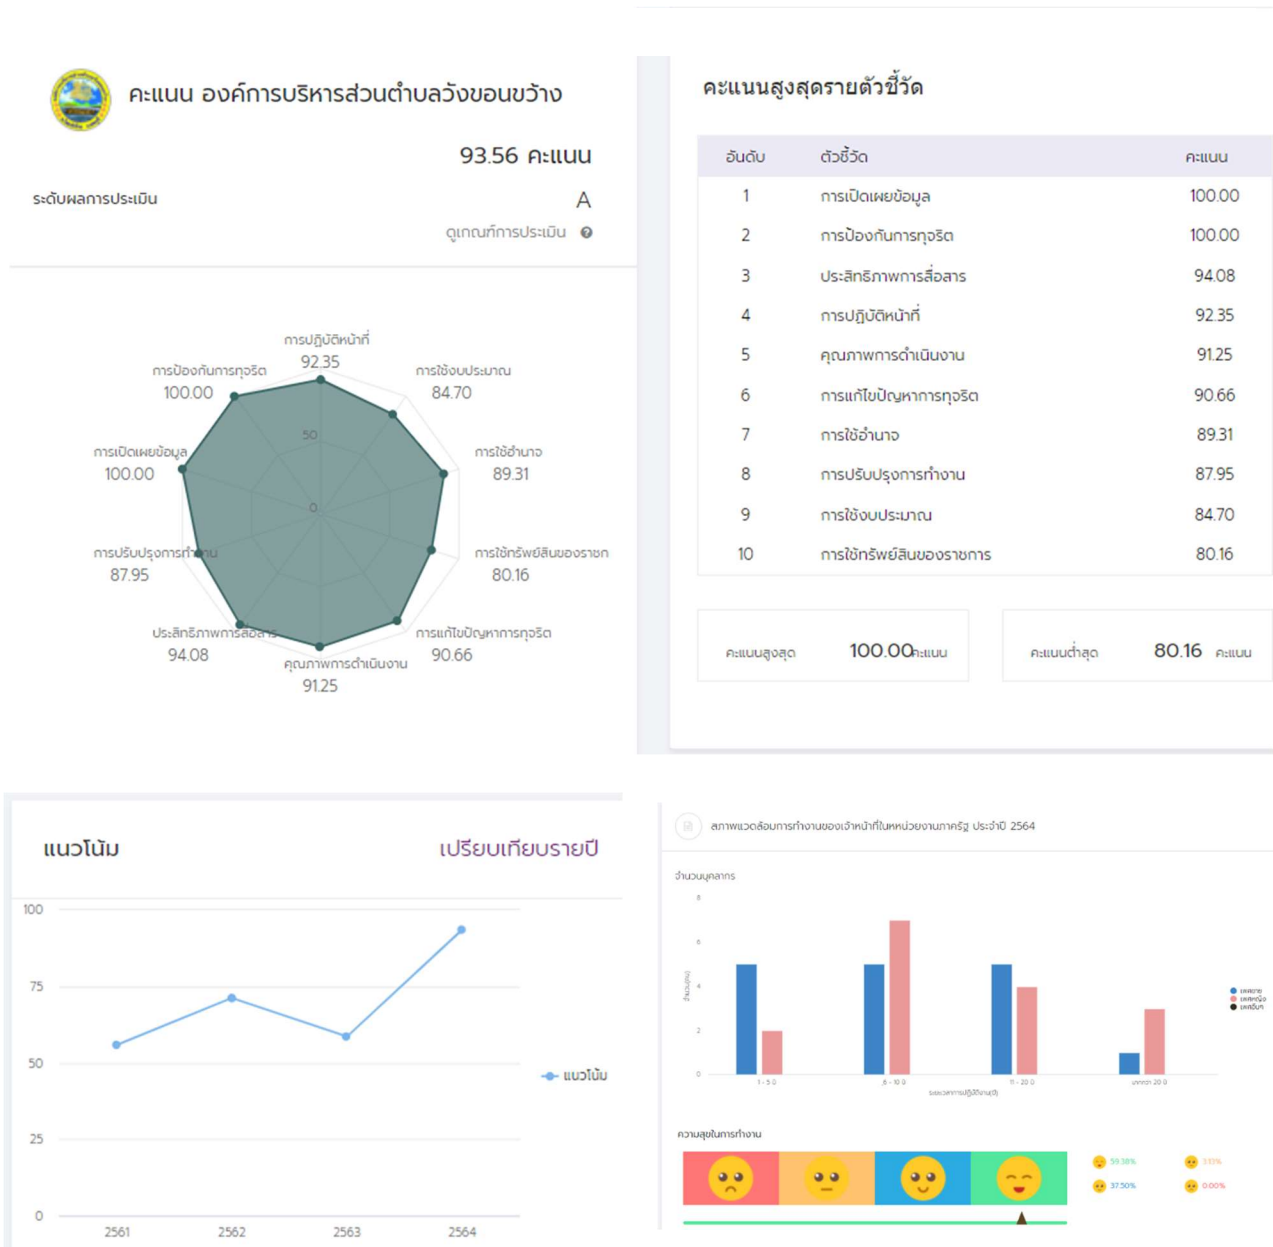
คะแนน องค์การบริหารส่วนตำบลวังขอนขว้าง

93.56 คะแนน

ระดับผลการประเมิน A

ดูเกณฑ์การประเมิน

การปฏิบัติหน้าที่ 92.35
การใช้งบประมาณ 84.70
การใช้อำนาจ 89.31
การใช้ทรัพย์สินของราชก 80.16
การแก้ไขปัญหาการทุจริต 90.66
คุณภาพการดำเนินงาน 91.25
ประสิทธิภาพการสื่อสาร 94.08
การปรับปรุงการทำงาน 87.95
การเปิดเผยข้อมูล 100.00
การป้องกันการทุจริต 100.00
50
0

คะแนนสูงสุดรายตัวชี้วัด

| อันดับ | ตัวชี้วัด | คะแนน |
|---|---|---|
| 1 | การเปิดเผยข้อมูล | 100.00 |
| 2 | การป้องกันการทุจริต | 100.00 |
| 3 | ประสิทธิภาพการสื่อสาร | 94.08 |
| 4 | การปฏิบัติหน้าที่ | 92.35 |
| 5 | คุณภาพการดำเนินงาน | 91.25 |
| 6 | การแก้ไขปัญหาการทุจริต | 90.66 |
| 7 | การใช้อำนาจ | 89.31 |
| 8 | การปรับปรุงการทำงาน | 87.95 |
| 9 | การใช้งบประมาณ | 84.70 |
| 10 | การใช้ทรัพย์สินของราชการ | 80.16 |

คะแนนสูงสุด 100.00 คะแนน

คะแนนต่ำสุด 80.16 คะแนน

แนวโน้ม

เปรียบเทียบรายปี

100
75
50
25
0
2561 2562 2563 2564
แนวโน้ม

สภาพแวดล้อมการทำงานของเจ้าหน้าที่ในหน่วยงานภาครัฐ ประจำปี 2564

จำนวนบุคลากร
8
6
4
2
0
1 - 5 ปี
6 - 10 ปี
11 - 20 ปี
มากกว่า 20 ปี
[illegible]

ความสุขในการทำงาน

59.38%
3.13%
37.50%
0.00%